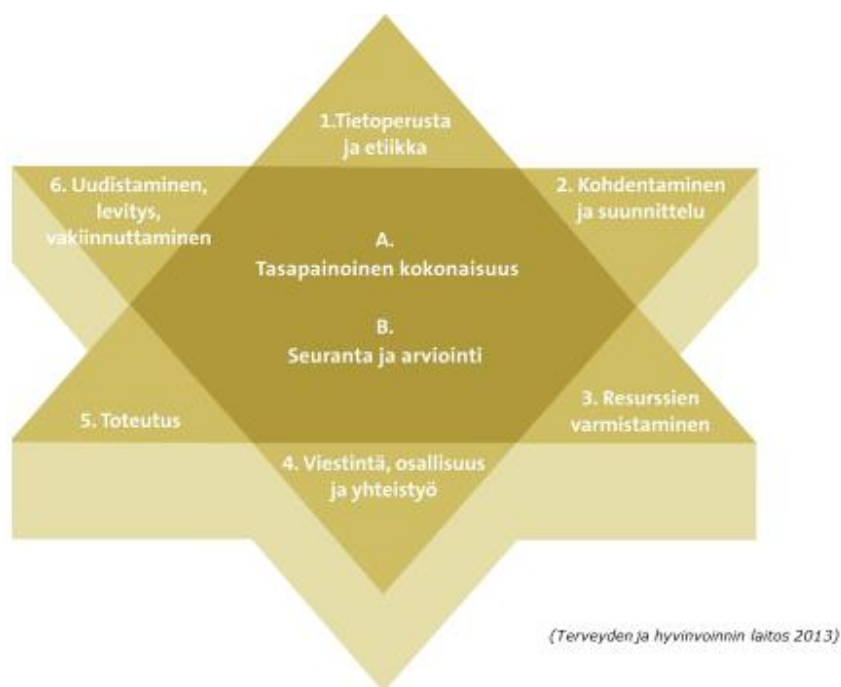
1.Tietoperusta ja etiikka

6. Uudistaminen, levitys, vakiinnuttaminen

2. Kohdentaminen ja suunnittelu

A. Tasapainoinen kokonaisuus

B. Seuranta ja arviointi

5. Toteutus

3. Resurssien varmistaminen

4. Viestintä, osallisuus ja yhteistyö

(Terveyden ja hyvinvoinnin laitos 2013)